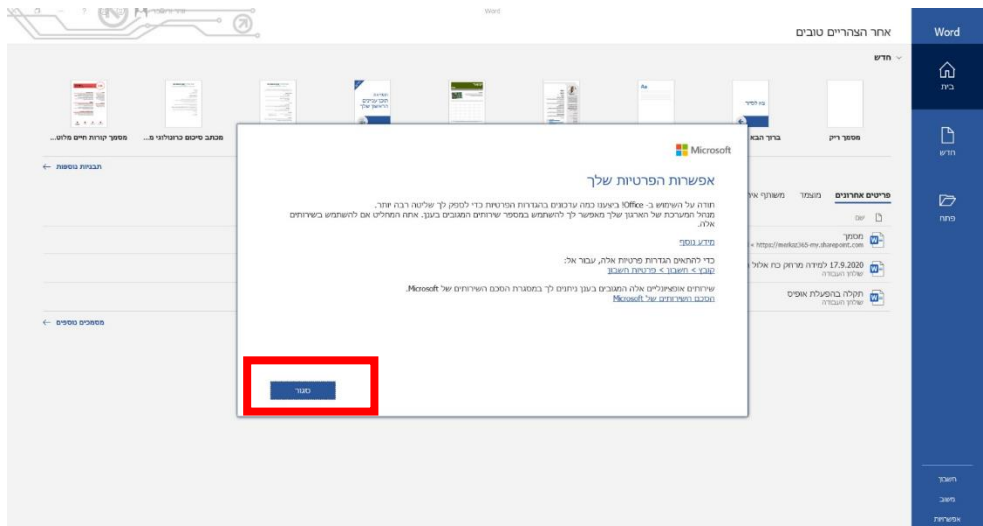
Word

אחר הצהריים טובים

Word

בית

חדש

פתח

חדש

מסמך ריק

ברוך הבא

מסמך קורות חיים מלוט...

מכתב סיכום כרונולוגי מ...

תבניות נוספות

פריטים אחרונים

מוצמד

משותף איתי

שם

מסמך
« https://merkaz365-my.sharepoint.com

17.9.2020 למידה מרחוק כת אלול

שולחן העבודה

תקלה בהפעלת אופיס
שולחן העבודה

מסמכים נוספים

Microsoft

אפשרות הפרטיות שלך

תודה על השימוש ב- Office! ביצענו כמה עדכונים בהגדרות הפרטיות כדי לספק לך שליטה רבה יותר.
מנהל המערכת של הארגון שלך מאפשר לך להשתמש במספר שירותים המקוונים בענן. אתה המחליט אם להשתמש בשירותים אלה.

מידע נוסף

כדי להתאים הגדרות פרטיות אלה, עבור אל:
קובץ > חשבון > פרטיות החשבון

שירותים אופציונליים אלה המקוונים בענן ניתנים לך במסגרת הסכם השירותים של Microsoft.
הסכם השירותים של Microsoft

סגור

חשבון

משוב

אפשרויות